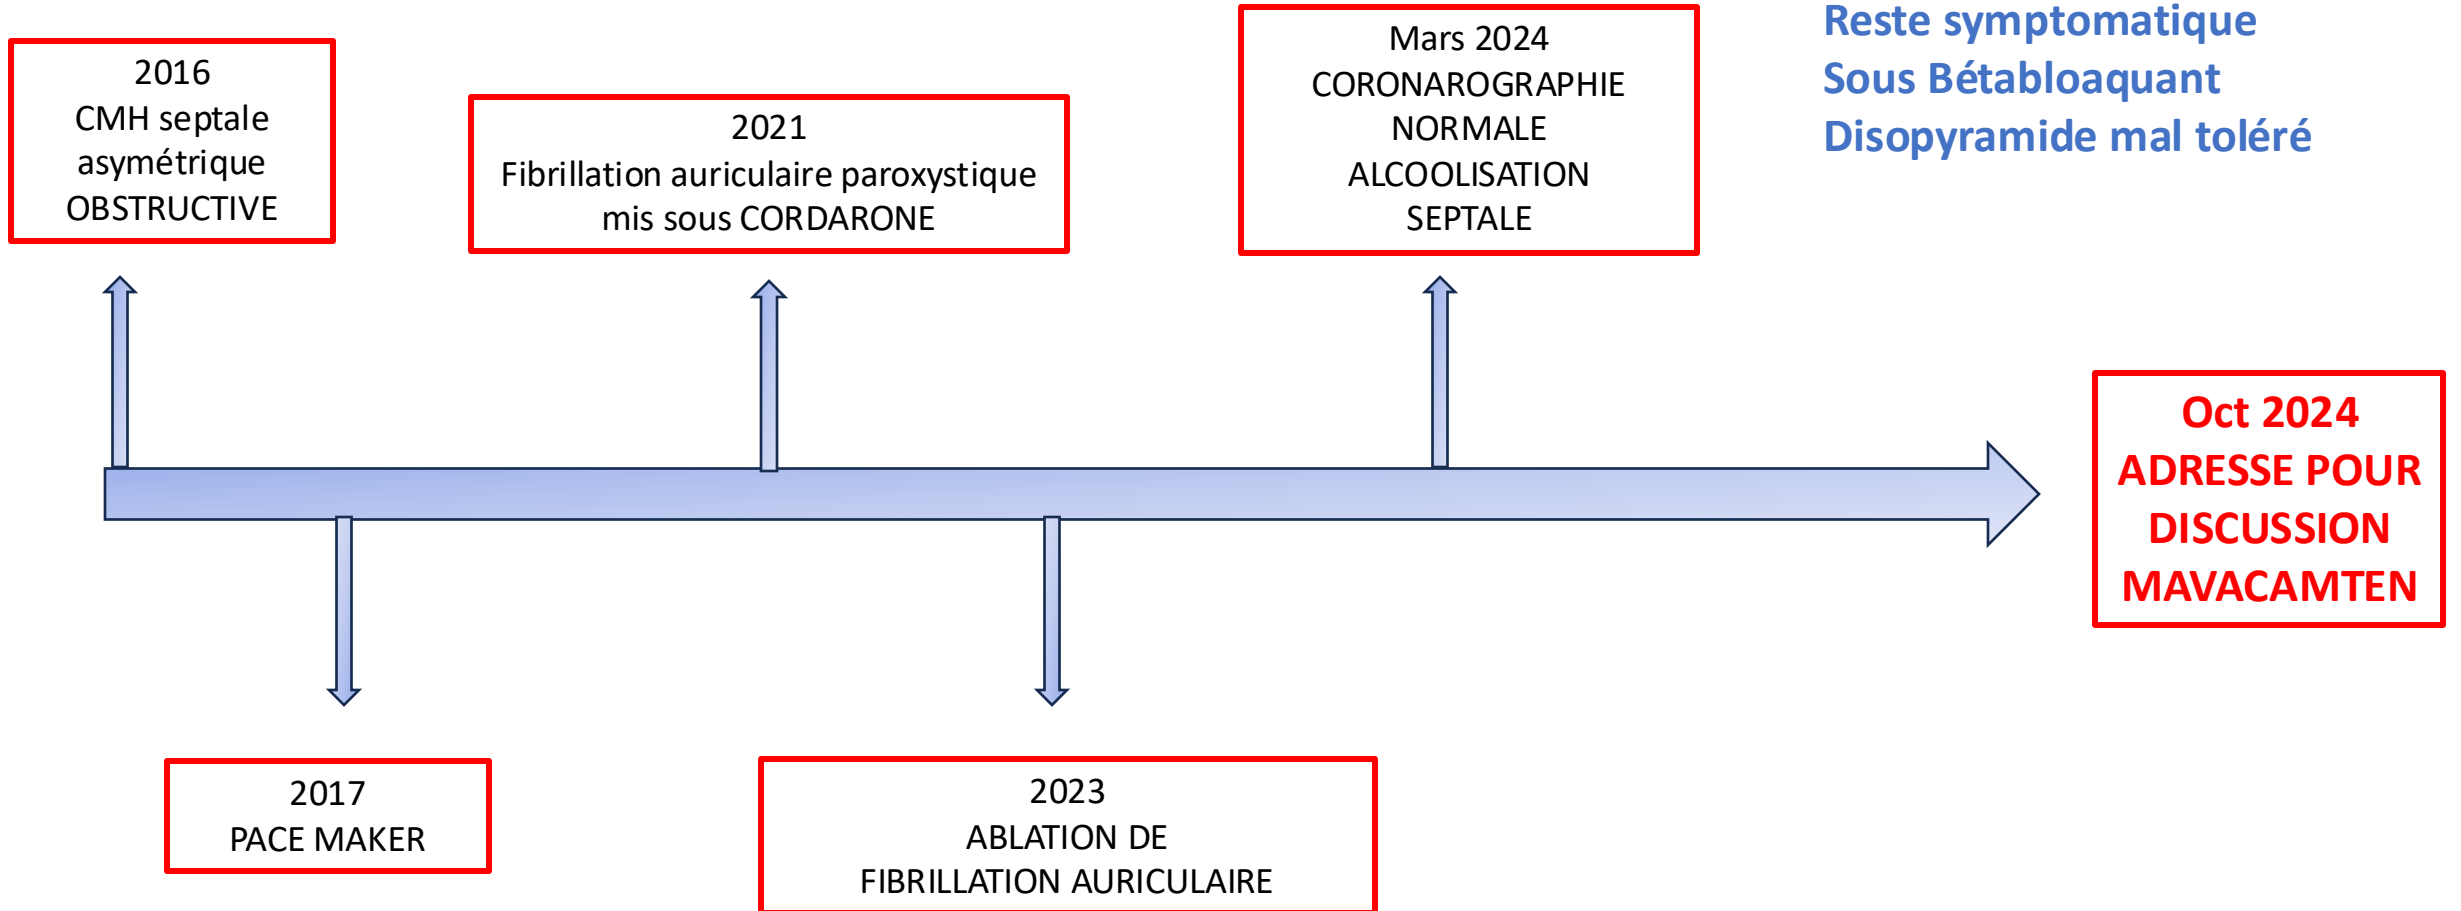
2016
CMH septale asymétrique OBSTRUCTIVE

2021
Fibrillation auriculaire paroxystique mis sous CORDARONE

Mars 2024
CORONAROGRAPHIE NORMALE
ALCOOLISATION SEPTALE

Reste symptomatique
Sous Bétabloaquant
Disopyramide mal toléré

Oct 2024
ADRESSE POUR DISCUSSION MAVACAMTEN

2017
PACE MAKER

2023
ABLATION DE FIBRILLATION AURICULAIRE